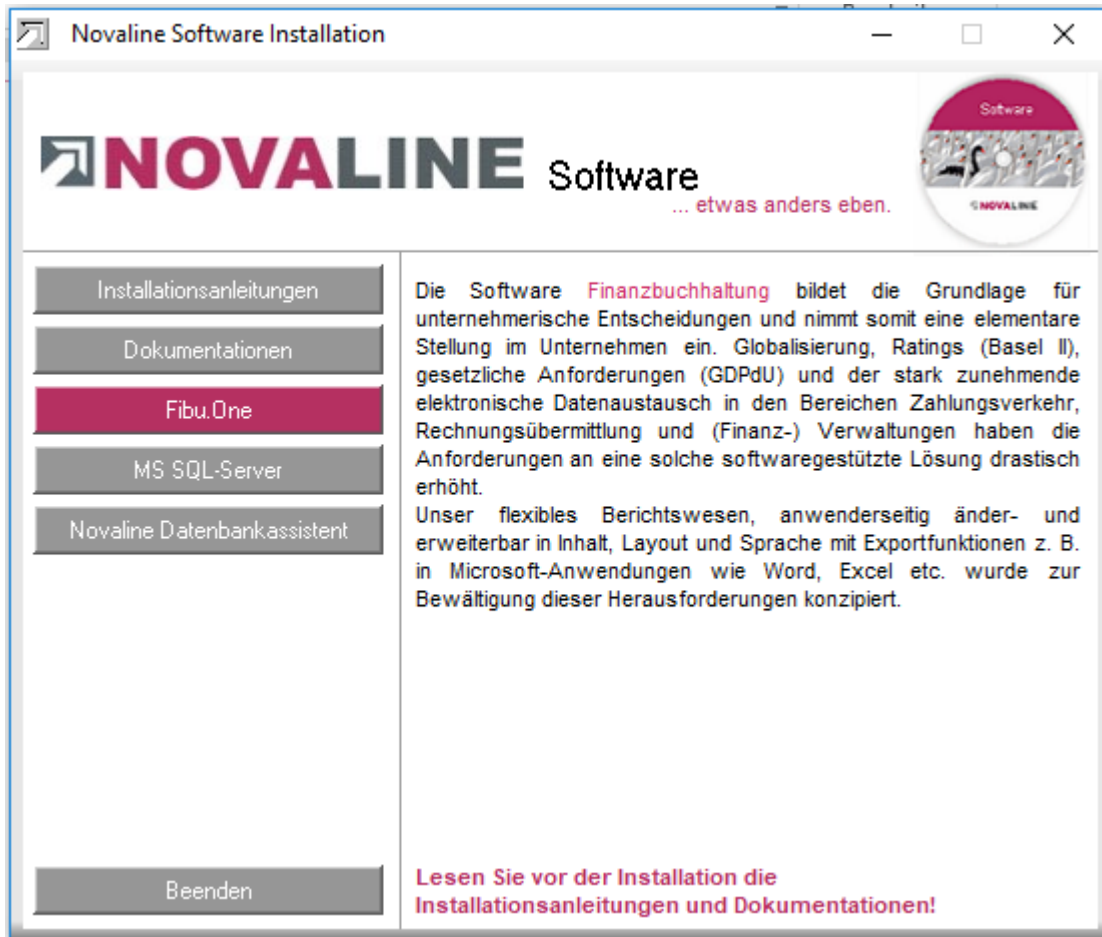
Novaline Software Installation

NOVALINE Software
... etwas anders eben.

Software
NOVALINE

Installationsanleitungen
Dokumentationen
Fibu.One
MS SQL-Server
Novaline Datenbankassistent

Die Software Finanzbuchhaltung bildet die Grundlage für unternehmerische Entscheidungen und nimmt somit eine elementare Stellung im Unternehmen ein. Globalisierung, Ratings (Basel II), gesetzliche Anforderungen (GDPdU) und der stark zunehmende elektronische Datenaustausch in den Bereichen Zahlungsverkehr, Rechnungsübermittlung und (Finanz-) Verwaltungen haben die Anforderungen an eine solche softwaregestützte Lösung drastisch erhöht.
Unser flexibles Berichtswesen, anwenderseitig änder- und erweiterbar in Inhalt, Layout und Sprache mit Exportfunktionen z. B. in Microsoft-Anwendungen wie Word, Excel etc. wurde zur Bewältigung dieser Herausforderungen konzipiert.

Beenden

Lesen Sie vor der Installation die Installationsanleitungen und Dokumentationen!